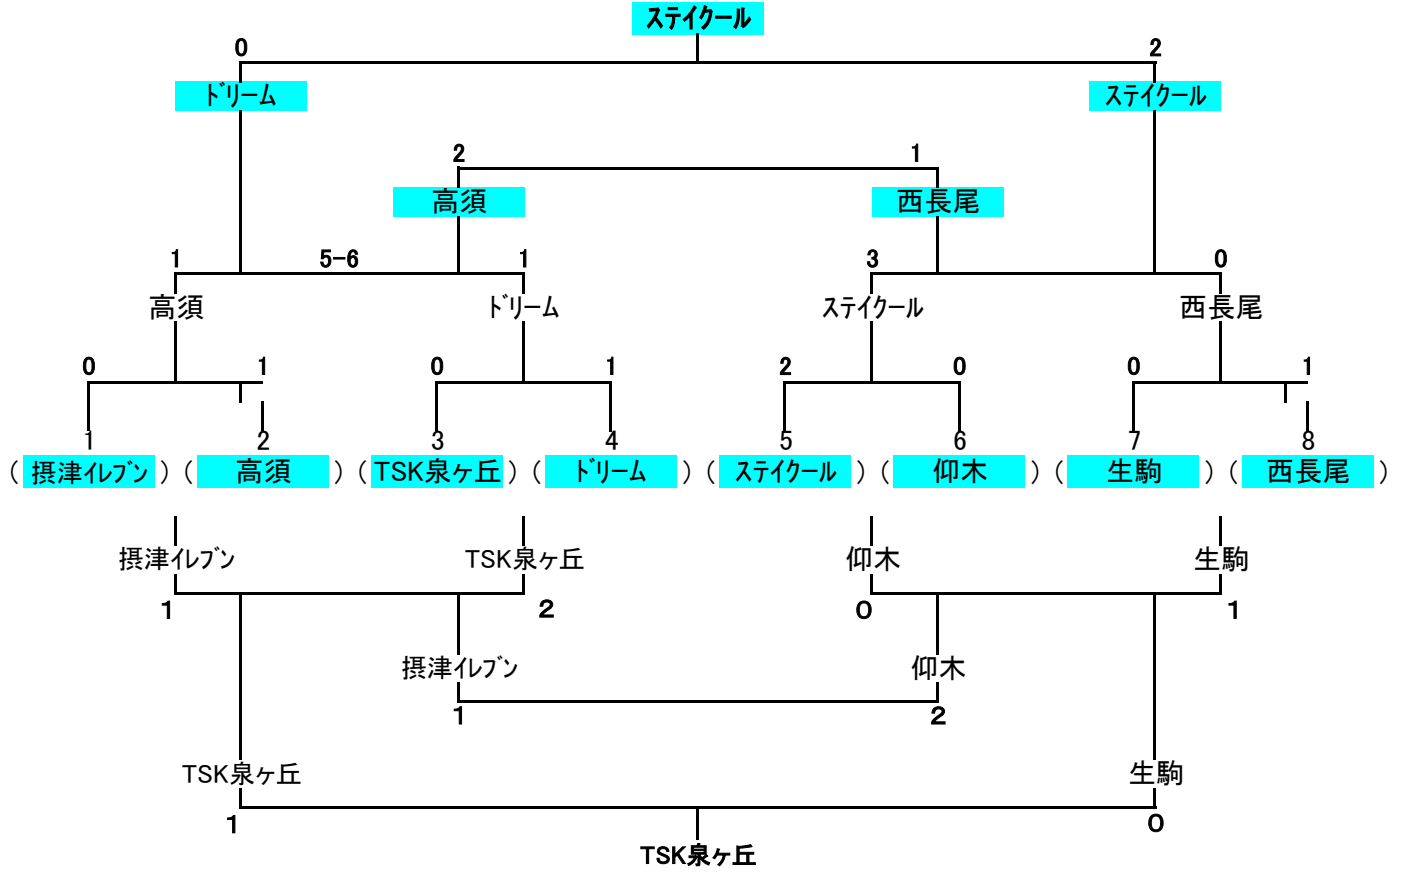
ｽﾃｲｸｰﾙ

0

2

ﾄﾞﾘｰﾑ

ｽﾃｲｸｰﾙ

2

1

高須

西長尾

1

5−6

1

3

0

高須

ﾄﾞﾘｰﾑ

ｽﾃｲｸｰﾙ

西長尾

0

1

0

1

2

0

0

1

1

2

3

4

5

6

7

8

（ 摂津ｲﾚﾌﾞﾝ ）（ 高須 ）（ TSK泉ヶ丘 ）（ ﾄﾞﾘｰﾑ ）（ ｽﾃｲｸｰﾙ ）（ 仰木 ）（ 生駒 ）（ 西長尾 ）

摂津ｲﾚﾌﾞﾝ

TSK泉ヶ丘

仰木

生駒

1

2

0

1

摂津ｲﾚﾌﾞﾝ

仰木

1

2

TSK泉ヶ丘

生駒

1

0

TSK泉ヶ丘